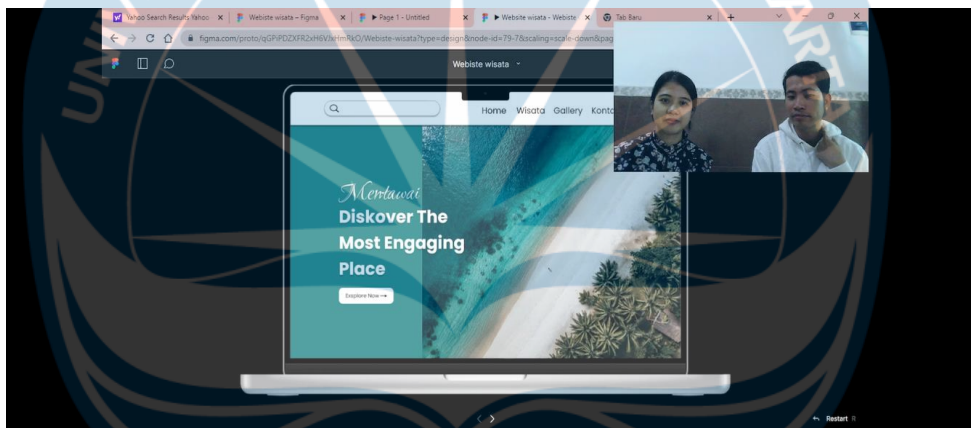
Yahoo Search Results Yahoo ×
Webiste wisata – Figma ×
▶ Page 1 - Untitled ×
▶ Website wisata - Webiste ×
Tab Baru ×
+

figma.com/proto/qGFiPDZXFR2xH6VJrHmRkO/Webiste-wisata?type=design&node-id=79-7&scaling=scale-down&pag

Webiste wisata

Home Wisata Gallery Konta

Mentawai
Diskover The Most Engaging Place

Explore Now →

Restart